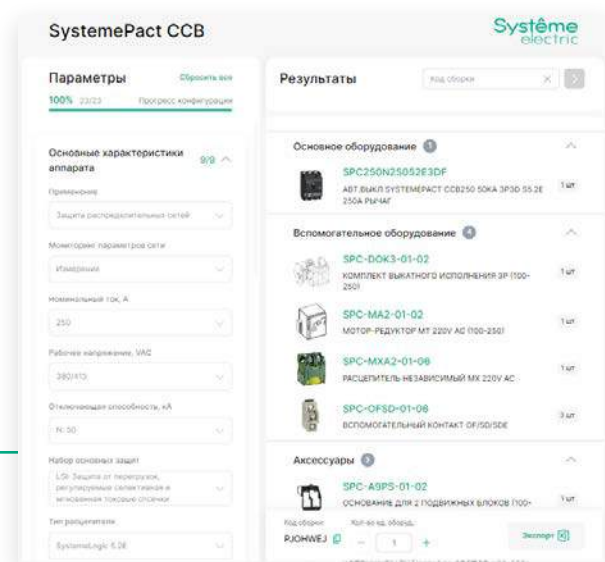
SystemePact CCB

Systême electric

Параметры

Сбросить все

100% 23/23 Прогресс конфигурации

Основные характеристики аппарата

9/9

Применение

Защита распределительных сетей

Мониторинг параметров сети

Измерения

Номинальный ток, А

250

Рабочее напряжение, VAC

380/415

Отключающая способность, кА

N: 50

Набор основных защит

LSI: Защита от перегрузок, регулируемые селективная и мгновенная токовые отсечки

Тип расцепителя

SystemeLogic 5.2E

Результаты

Код сборки

Основное оборудование 1

SPC250N25052E3DF

АВТ.ВЫКЛ SYSTEMEPACT CCB250 50KA 3P3D S5.2E 250A РЫЧАГ

1 шт

Вспомогательное оборудование 4

SPC-DOK3-01-02

КОМПЛЕКТ ВЫКАТНОГО ИСПОЛНЕНИЯ 3P (100-250)

1 шт

SPC-MA2-01-02

МОТОР-РЕДУКТОР MT 220V AC (100-250)

1 шт

SPC-MXA2-01-06

РАСЦЕПИТЕЛЬ НЕЗАВИСИМЫЙ MX 220V AC

1 шт

SPC-OFSD-01-06

ВСПОМОГАТЕЛЬНЫЙ КОНТАКТ OF/SD/SDE

3 шт

Аксессуары 3

SPC-A9PS-01-02

ОСНОВАНИЕ ДЛЯ 2 ПОДВИЖНЫХ БЛОКОВ (100-

1 шт

Код сборки

PJOHWEJ

Кол-во ед. оборуд.

1

Экспорт